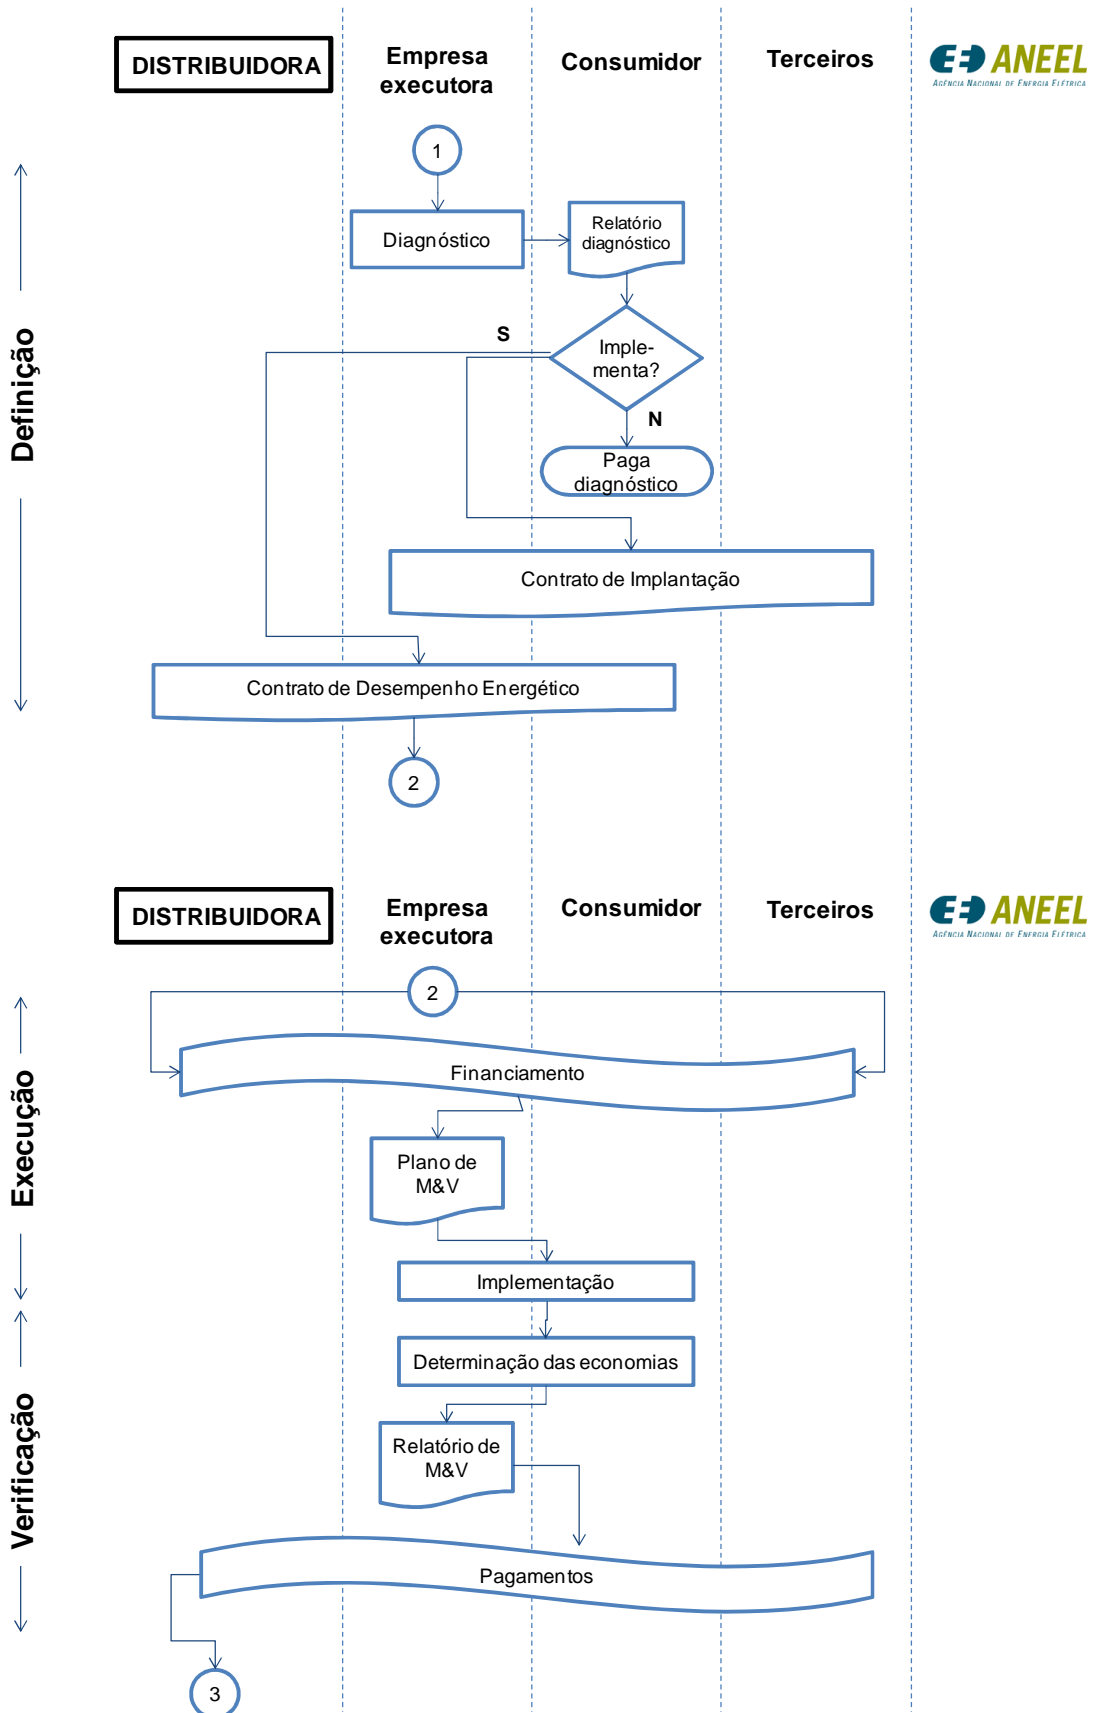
DISTRIBUIDORA

Empresa executora

Consumidor

Terceiros

ANEEL
AGÊNCIA NACIONAL DE ENERGIA ELÉTRICA

Definição

1

Diagnóstico

Relatório diagnóstico

S

Implementa?

N

Paga diagnóstico

Contrato de Implantação

Contrato de Desempenho Energético

2

DISTRIBUIDORA

Empresa executora

Consumidor

Terceiros

ANEEL
AGÊNCIA NACIONAL DE ENERGIA ELÉTRICA

Execução

2

Financiamento

Plano de M&V

Implementação

Verificação

Determinação das economias

Relatório de M&V

Pagamentos

3